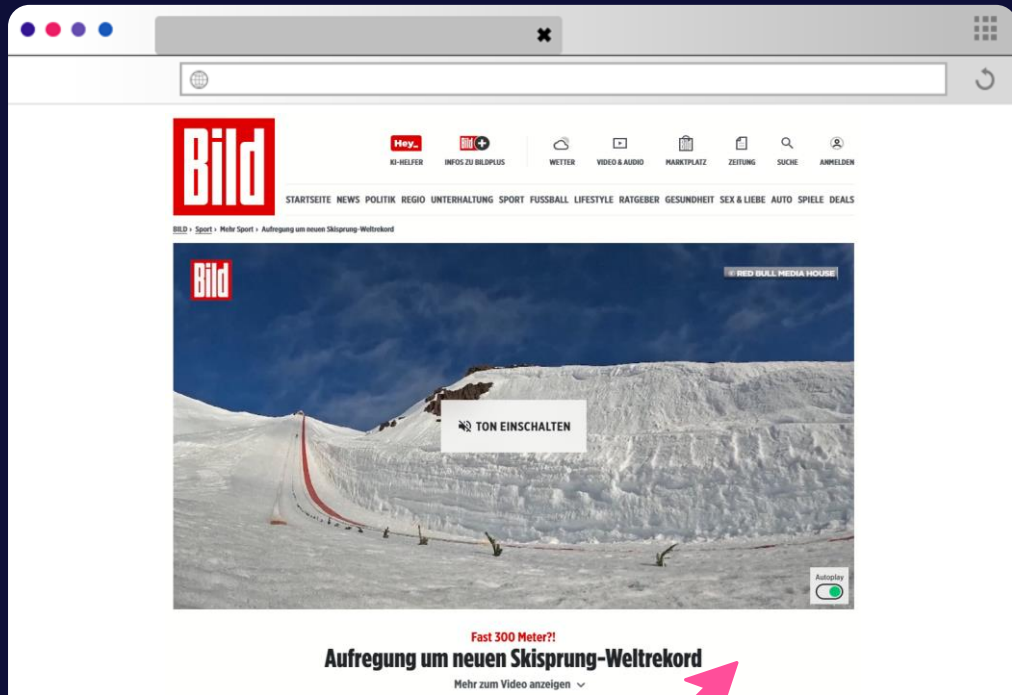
Bild

Hey_ KI-HELFER
Bild+ INFOS ZU BILDPLUS
WETTER
VIDEO & AUDIO
MARKTPLATZ
ZEITUNG
SUCHE
ANMELDEN

STARTSEITE NEWS POLITIK REGIO UNTERHALTUNG SPORT FUSSBALL LIFESTYLE RATGEBER GESUNDHEIT SEX & LIEBE AUTO SPIELE DEALS

BILD › Sport › Mehr Sport › Aufregung um neuen Skisprung-Weltrekord

Bild

© RED BULL MEDIA HOUSE

TON EINSCHALTEN

Autoplay

Fast 300 Meter?!

Aufregung um neuen Skisprung-Weltrekord

Mehr zum Video anzeigen